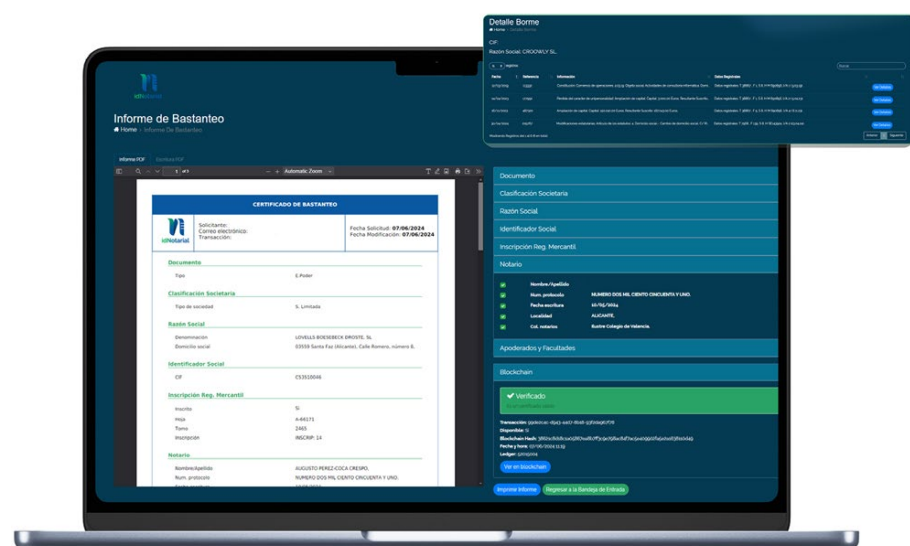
Detalle Borme
Home > Detalle Borme

CIF:
Razón Social: CROOWLY SL.

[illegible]

Informe de Bastanteo
Home > Informe De Bastanteo

Informe PDF
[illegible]

1 of 1
Automatic Zoom

CERTIFICADO DE BASTANTEO

idNotarial
Solicitante:
Correo electrónico:
Transacción:

Fecha Solicitud: 07/06/2024
Fecha Modificación: 07/06/2024

Documento
Tipo
E.Poder

Clasificación Societaria
Tipo de sociedad
S. Limitada

Razón Social
Denominación
LOVELLS BOESEBECK DROSTE, SL
Domicilio social
03559 Santa Faz (Alicante), Calle Romero, número 8.

Identificador Social
CIF
CS3910046

Inscripción Reg. Mercantil
Inscrito
Si
Hoja
A-66171
Tomo
2465
Inscripción
INSCRIP: 14

Notario
Nombre/Apellido
AUGUSTO PEREZ-COCA CRESPO.
Num. protocolo
NUMERO DOS MIL CIENTO CINCUENTA Y UNO.

Documento
Clasificación Societaria
Razón Social
Identificador Social
Inscripción Reg. Mercantil
Notario

Nombre/Apellido
Num. protocolo
NUMERO DOS MIL CIENTO CINCUENTA Y UNO.
Fecha escritura
10/05/2024
Localidad
ALICANTE.
Col. notarios
Ilustre Colegio de Valencia.

Apoderados y Facultades

Blockchain

Verificado
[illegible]

Transacción: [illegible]
Disponible: Si
Blockchain Hash: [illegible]
Fecha y hora: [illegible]
Ledger: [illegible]

Ver en blockchain

Imprimir Informe
Regresar a la Bandeja de Entrada